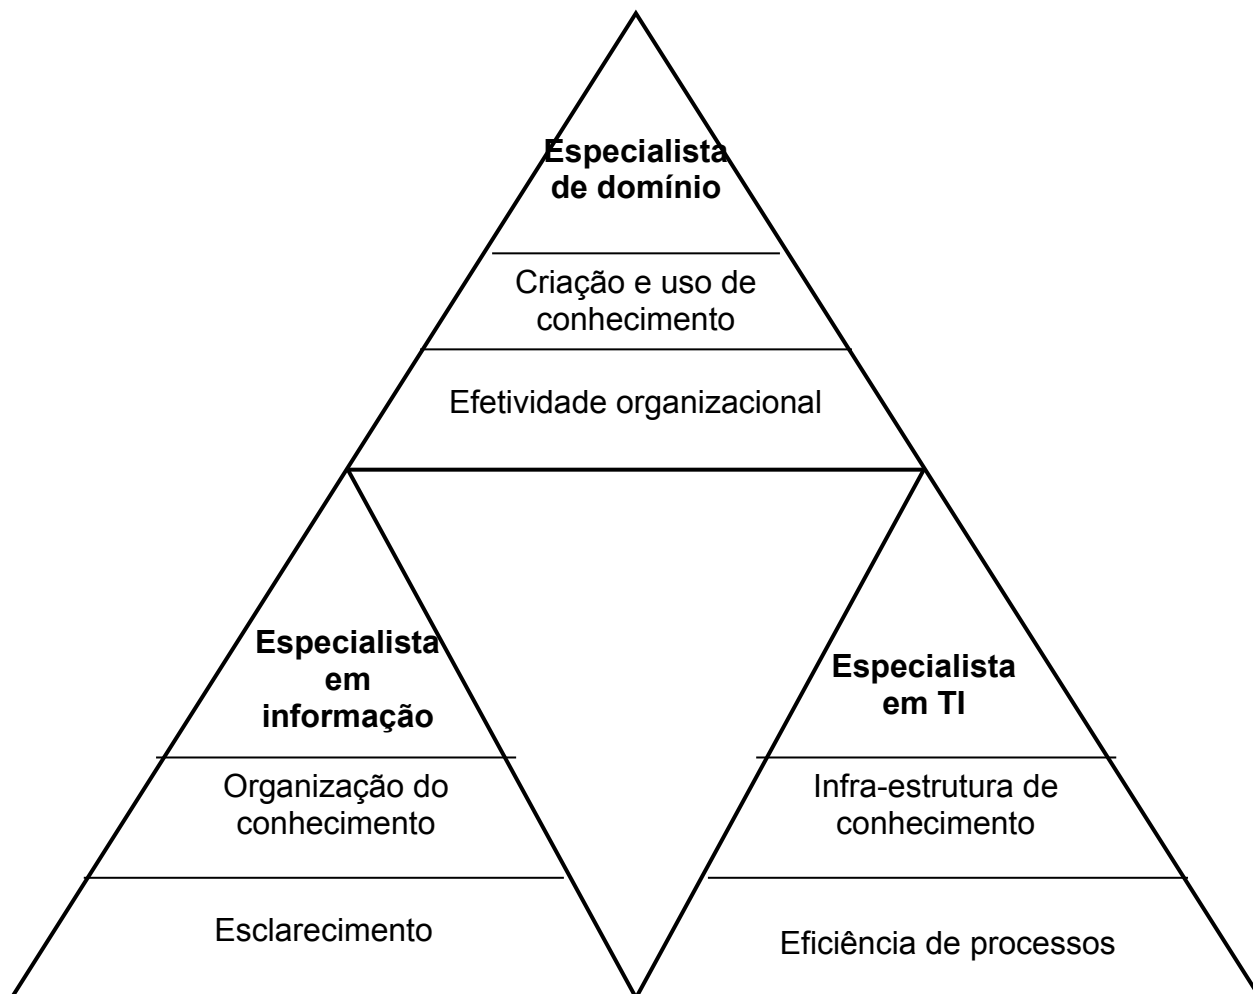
**Especialista de domínio**

Criação e uso de conhecimento

Efetividade organizacional

**Especialista em informação**

Organização do conhecimento

Esclarecimento

**Especialista em TI**

Infra-estrutura de conhecimento

Eficiência de processos